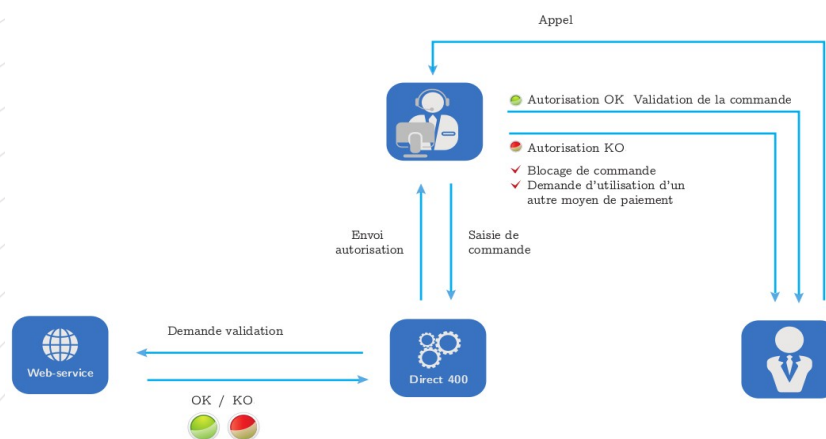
Appel

Autorisation OK Validation de la commande

Autorisation KO

Blocage de commande

Demande d'utilisation d'un autre moyen de paiement

Envoi autorisation

Saisie de commande

Demande validation

Web-service

Direct 400

OK / KO